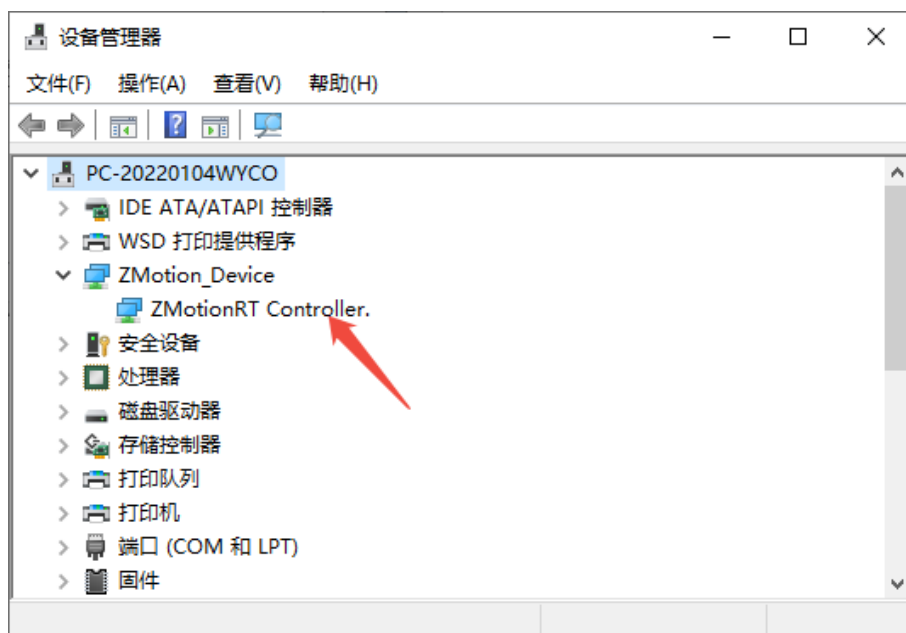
设备管理器

文件(F) 操作(A) 查看(V) 帮助(H)

PC-20220104WYCO
IDE ATA/ATAPI 控制器
WSD 打印提供程序
ZMotion_Device
ZMotionRT Controller.
安全设备
处理器
磁盘驱动器
存储控制器
打印队列
打印机
端口 (COM 和 LPT)
固件